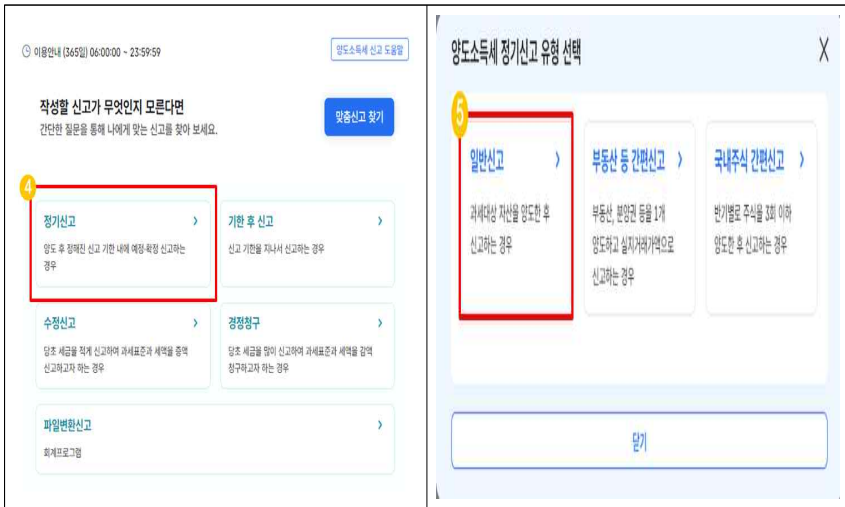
이용안내 (365일) 06:00:00 ~ 23:59:59

양도소득세 신고 도움말

작성할 신고가 무엇인지 모른다면

간단한 질문을 통해 나에게 맞는 신고를 찾아 보세요.

맞춤신고 찾기

4

정기신고 ›

양도 후 정해진 신고 기한 내에 예정·확정 신고하는 경우

기한 후 신고 ›

신고 기한을 지나서 신고하는 경우

수정신고 ›

당초 세금을 적게 신고하여 과세표준과 세액을 증액 신고하고자 하는 경우

경정청구 ›

당초 세금을 많이 신고하여 과세표준과 세액을 감액 청구하고자 하는 경우

파일변환신고 ›

회계프로그램

양도소득세 정기신고 유형 선택

X

5

일반신고 ›

과세대상 자산을 양도한 후 신고하는 경우

부동산 등 간편신고 ›

부동산, 분양권 등을 1개 양도하고 실지거래가액으로 신고하는 경우

국내주식 간편신고 ›

반기별로 주식을 3회 이하 양도한 후 신고하는 경우

닫기